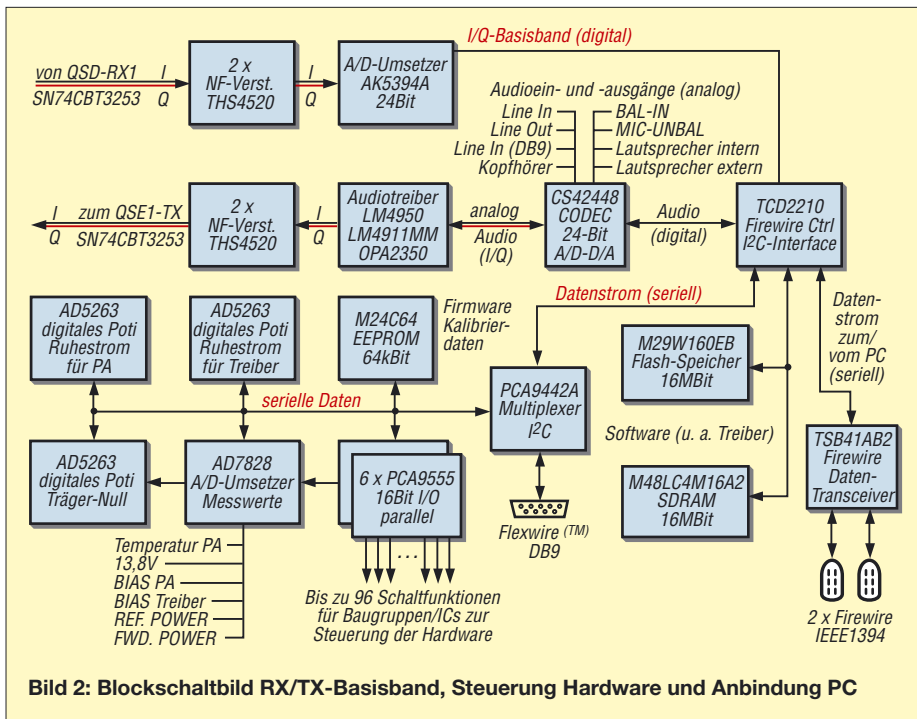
I/Q-Basisband (digital)

von QSD-RX1
SN74CBT3253
I
Q

2 x NF-Verst. THS4520

I
Q

A/D-Umsetzer AK5394A 24Bit

Audioein- und -ausgänge (analog)
Line In
Line Out
Line In (DB9)
Kopfhörer
BAL-IN
MIC-UNBAL
Lautsprecher intern
Lautsprecher extern

I
Q
zum QSE1-TX
SN74CBT3253

2 x NF-Verst. THS4520

I
Q

Audiotreiber LM4950 LM4911MM OPA2350

analog
Audio (I/Q)

CS42448 CODEC 24-Bit A/D-D/A

Audio (digital)

TCD2210 Firewire Ctrl $I^2C$-Interface

Datenstrom (seriell)

AD5263 digitales Poti Ruhestrom für PA

AD5263 digitales Poti Ruhestrom für Treiber

M24C64 EEPROM 64kBit

Firmware Kalibrierdaten

Datenstrom zum/vom PC (seriell)

M29W160EB Flash-Speicher 16MBit

serielle Daten

PCA9442A Multiplexer $I^2C$

Software (u. a. Treiber)

AD5263 digitales Poti Träger-Null

AD7828 A/D-Umsetzer Messwerte

6 x PCA9555 16Bit I/O parallel

M48LC4M16A2 SDRAM 16MBit

TSB41AB2 Firewire Daten-Transceiver

Flexwire (TM) DB9

Temperatur PA
13,8V
BIAS PA
BIAS Treiber
REF. POWER
FWD. POWER

Bis zu 96 Schaltfunktionen für Baugruppen/ICs zur Steuerung der Hardware

2 x Firewire IEEE1394

Bild 2: Blockschaltbild RX/TX-Basisband, Steuerung Hardware und Anbindung PC